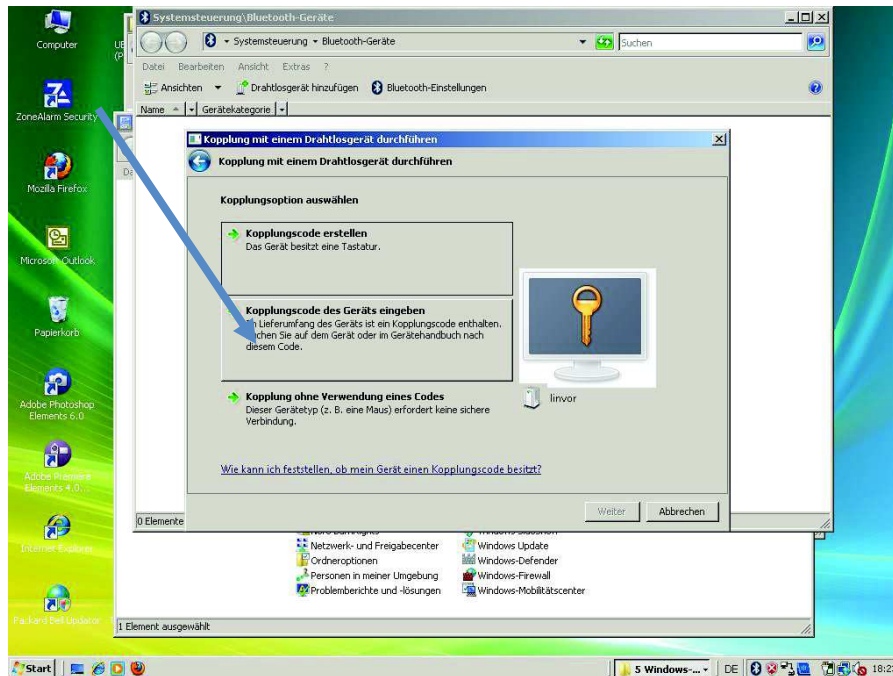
Computer

ZoneAlarm Security

Mozilla Firefox

Microsoft Outlook

Papierkorb

Adobe Photoshop Elements 6.0

Adobe Premiere Elements 4.0...

Internet Explorer

Packard Bell Updator

Systemsteuerung\Bluetooth-Geräte

Systemsteuerung ▸ Bluetooth-Geräte

Suchen

Datei Bearbeiten Ansicht Extras ?

Ansichten Drahtlosgerät hinzufügen Bluetooth-Einstellungen

Name Gerätekategorie

Kopplung mit einem Drahtlosgerät durchführen

Kopplung mit einem Drahtlosgerät durchführen

Kopplungsoption auswählen

Kopplungscode erstellen
Das Gerät besitzt eine Tastatur.

Kopplungscode des Geräts eingeben
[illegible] Lieferumfang des Geräts ist ein Kopplungscode enthalten. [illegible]chen Sie auf dem Gerät oder im Gerätehandbuch nach diesem Code.

Kopplung ohne Verwendung eines Codes
Dieser Gerätetyp (z. B. eine Maus) erfordert keine sichere Verbindung.

linvor

Wie kann ich feststellen, ob mein Gerät einen Kopplungscode besitzt?

Weiter Abbrechen

0 Elemente

Netzwerk- und Freigabecenter
Ordneroptionen
Personen in meiner Umgebung
Problemberichte und -lösungen
Windows Update
Windows-Defender
Windows-Firewall
Windows-Mobilitätscenter

1 Element ausgewählt

Start

5 Windows-...

DE

18:2